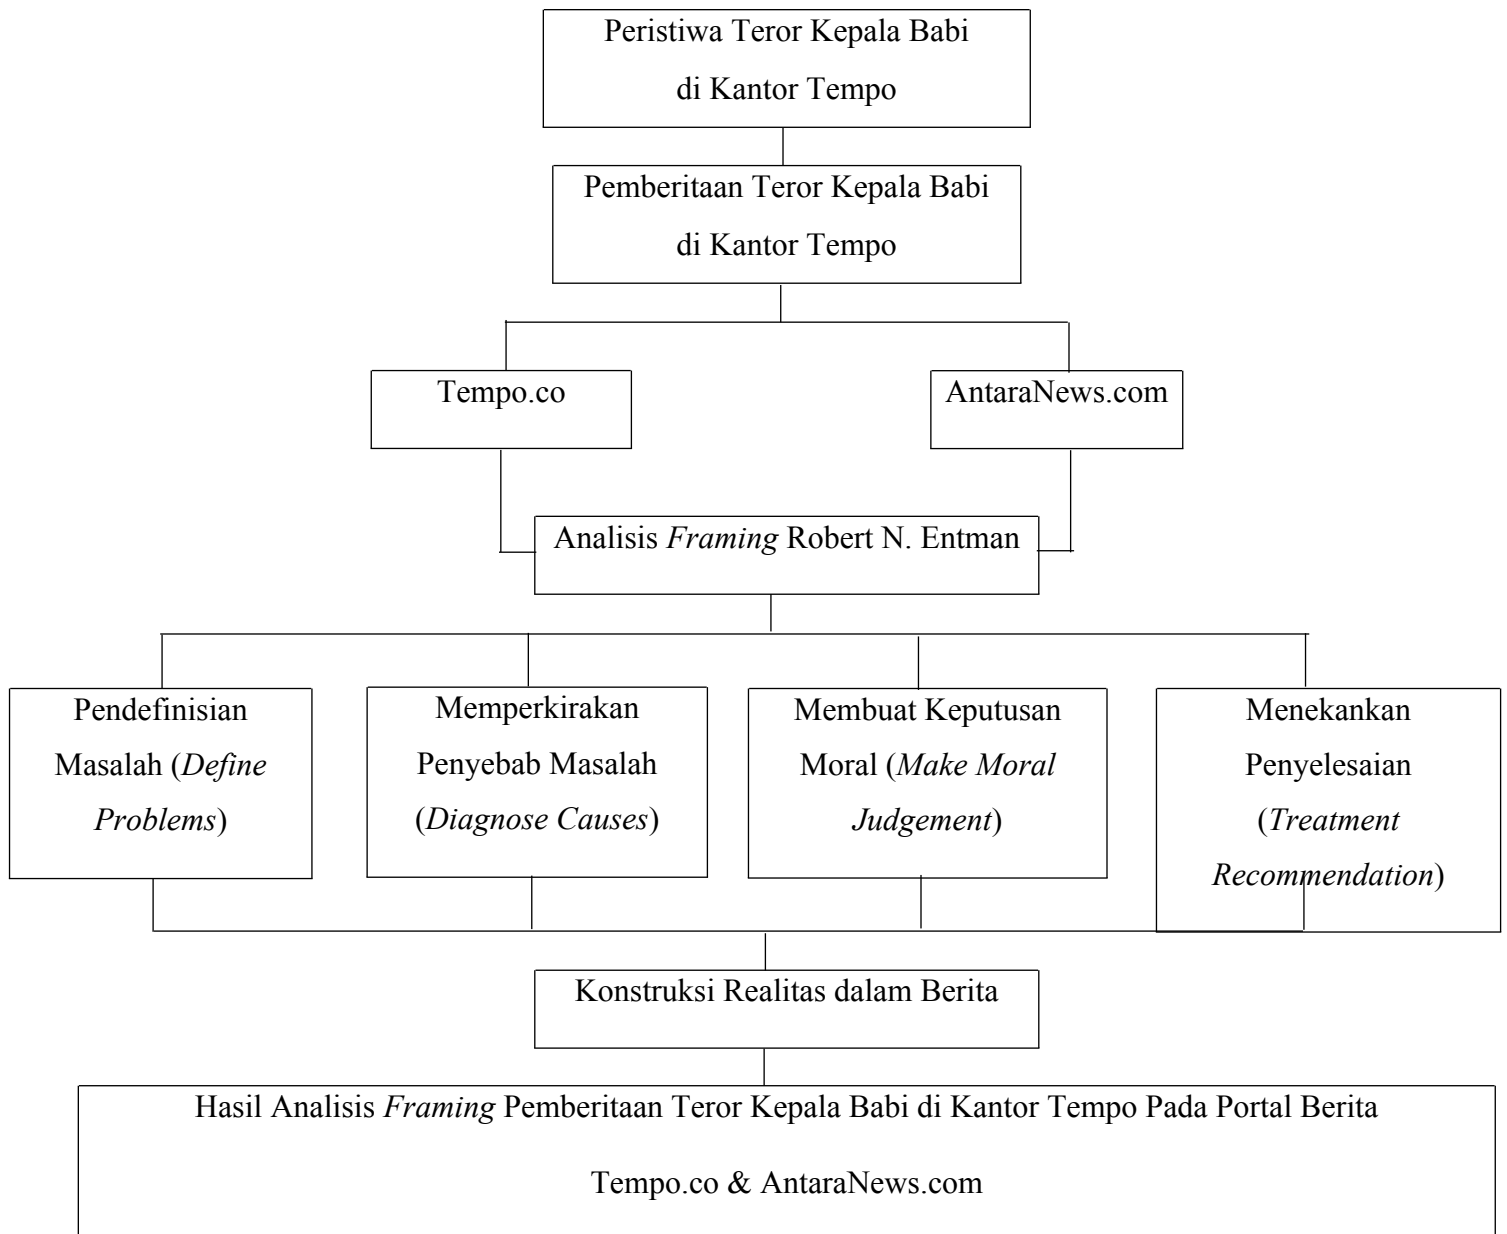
Peristiwa Teror Kepala Babi di Kantor Tempo

Pemberitaan Teror Kepala Babi di Kantor Tempo

Tempo.co

AntaraNews.com

Analisis *Framing* Robert N. Entman

Pendefinisian Masalah (*Define Problems*)

Memperkirakan Penyebab Masalah (*Diagnose Causes*)

Membuat Keputusan Moral (*Make Moral Judgement*)

Menekankan Penyelesaian (*Treatment Recommendation*)

Konstruksi Realitas dalam Berita

Hasil Analisis *Framing* Pemberitaan Teror Kepala Babi di Kantor Tempo Pada Portal Berita Tempo.co & AntaraNews.com